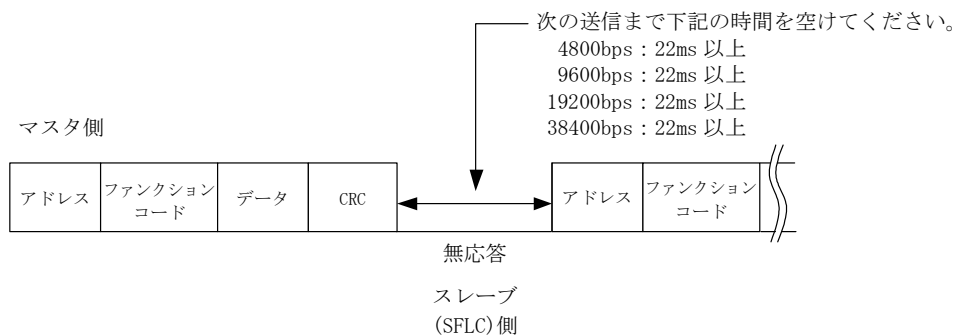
次の送信まで下記の時間を空けてください。
4800bps：22ms 以上
9600bps：22ms 以上
19200bps：22ms 以上
38400bps：22ms 以上

マスタ側

| アドレス | ファンクションコード | データ | CRC |
|---|---|---|---|

| アドレス | ファンクションコード |
|---|---|

無応答

スレーブ
(SFLC)側